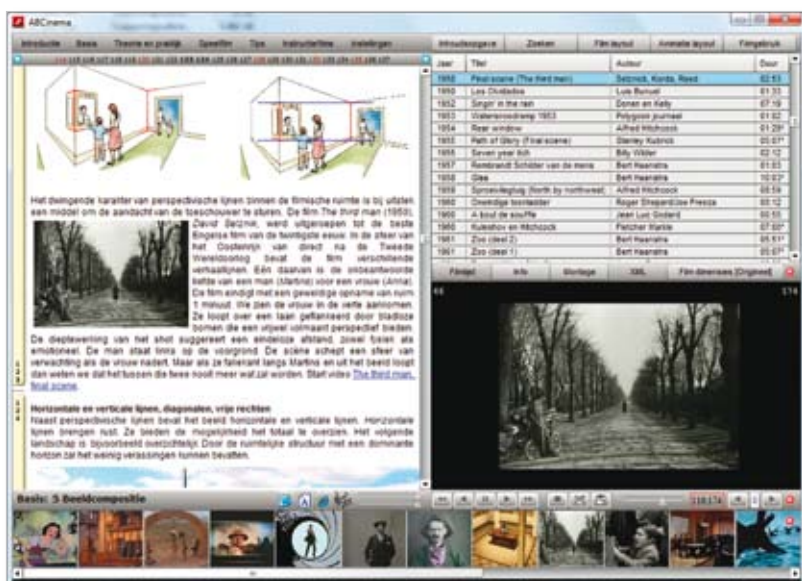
ABCinema

Introductie | Basis | Theorie en praktijk | Speelfilm | Tips | Instructiefilms | Instellingen

Inhoudsopgave | Zoeken | Film layout | Animatie layout | Filmglossarium

| Jaar | Titel | Auteur | Duur |
|---|---|---|---|
| 1950 | Final scene (The third man) | Selznick, Korda, Reed | 02:53 |
| 1950 | Los Olvidados | Luis Bunuel | 01:33 |
| 1952 | Singin' in the rain | Donen en Kelly | 07:19 |
| 1953 | Watersnoodramp 1953 | Polygoon journaal | 01:49 |
| 1954 | Rear window | Alfred Hitchcock | 01:29 |
| 1955 | Path of Glory (Final scene) | Stanley Kubrick | 05:07 |
| 1955 | Seven year itch | Billy Wilder | 02:10 |
| 1957 | Rembrandt Schilder van de mens | Bert Haanstra | 01:07 |
| 1958 | Glas | Bert Haanstra | 10:07 |
| 1959 | Sproeivliegtuig (North by northwest) | Alfred Hitchcock | 03:59 |
| 1959 | Onwettige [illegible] | Roger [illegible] | 03:12 |
| 1960 | A bout de souffle | Jean Luc Godard | 00:55 |
| 1960 | Kuleshov en Hitchcock | Fletcher Markle | 07:00 |
| 1961 | Zoo (deel 2) | Bert Haanstra | 05:51 |
| 1961 | Zoo (deel 1) | Bert Haanstra | 05:00 |

Filmtijd | Info | Montage | XML | Film dimensies (Origineel)

Het dwingende karakter van perspectivische lijnen binnen de filmische ruimte is bij uitstek een middel om de aandacht van de toeschouwer te sturen. De film The third man (1950), David Selznick, werd uitgeroepen tot de beste Engelse film van de twintigste eeuw. In de sfeer van het Oostenrijk van direct na de Tweede Wereldoorlog beval de film verschillende verhaallijnen. Eén daarvan is de onbeantwoorde liefde van een man (Martins) voor een vrouw (Anna). De film eindigt met een geweldige opname van ruim 1 minuut. We zien de vrouw in de verte aankomen. Ze loopt over een laan geflankeerd door bladloze bomen die een vrijwel volmaakt perspectief bieden. De dieptewerking van het shot suggereert een eindeloze afstand, zowel fysiek als emotioneel. De man staat links op de voorgrond. De scène schept een sfeer van verwachting als de vrouw nadert. Maar als ze fatalistisch langs Martins en uit het beeld loopt dan weten we dat het tussen die twee nooit meer wat zal worden. Start video The third man, final scene.

Horizontale en verticale lijnen, diagonalen, vrije rechten
Naast perspectivische lijnen bevat het beeld horizontale en verticale lijnen. Horizontale lijnen brengen rust. Ze bieden de mogelijkheid het totaal te overzien. Het volgende landschap is bijvoorbeeld overzichtelijk. Door de ruimtelijke structuur met een dominante horizon zal het weinig verrassingen kunnen bevatten.

Basis: 5 Beeldcompositie

118 / 174